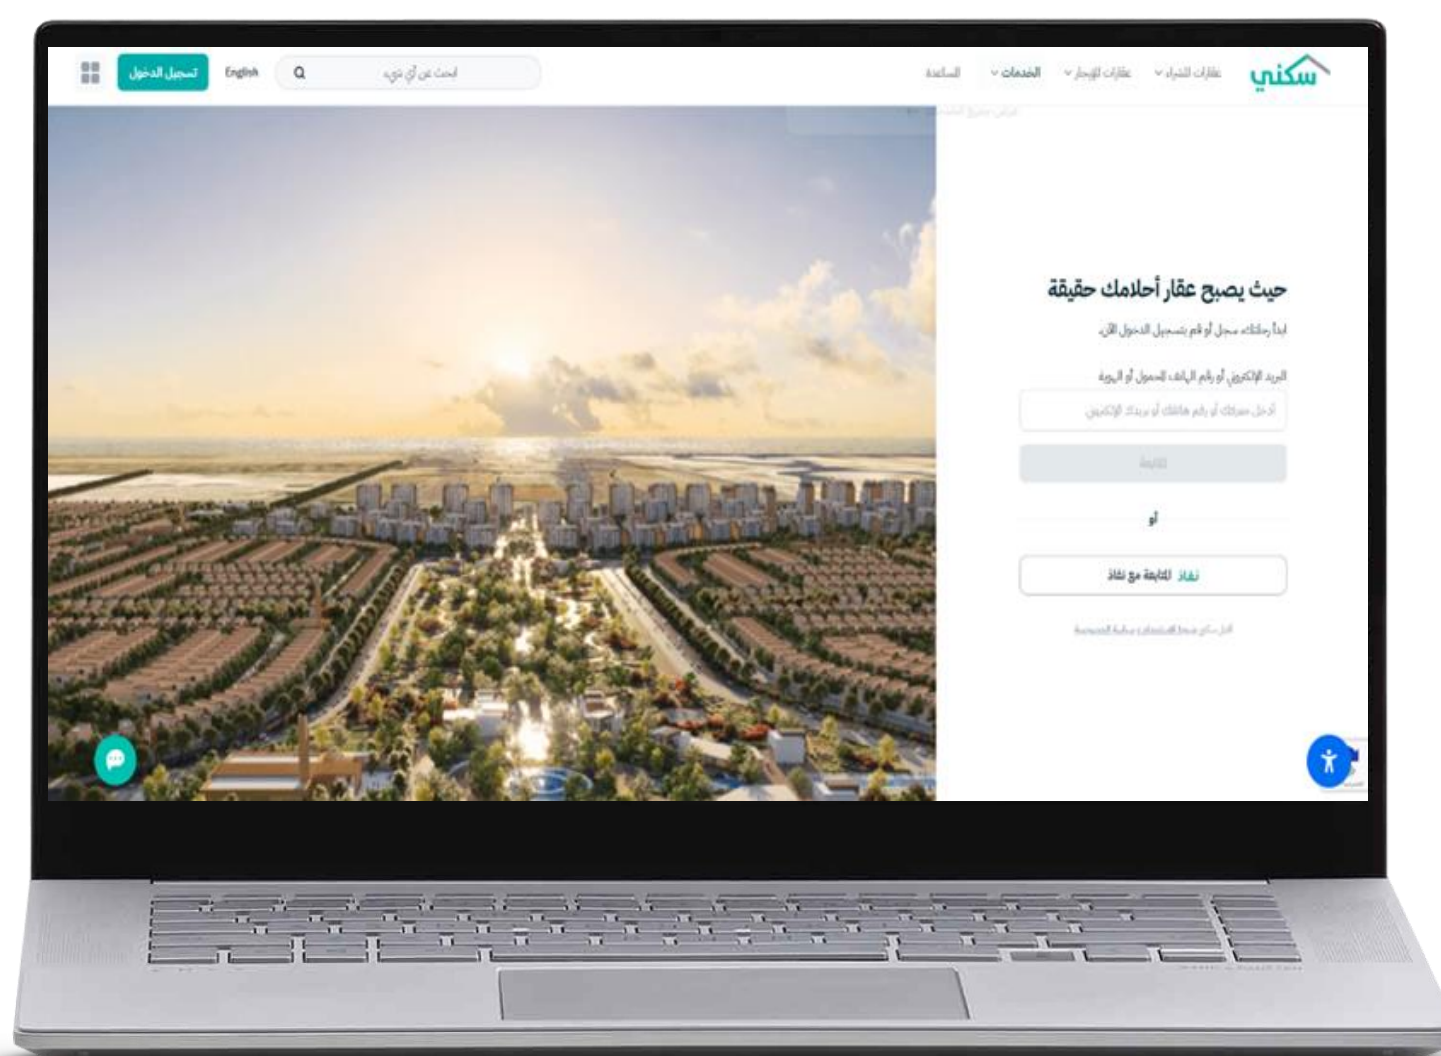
سكني
عقارات للشراء
عقارات للإيجار
الخدمات
المساعدة
ابحث عن أي شيء
English
تسجيل الدخول

حيث يصبح عقار أحلامك حقيقة
ابدأ رحلتك، سجل أو قم بتسجيل الدخول الآن
البريد الإلكتروني أو رقم الهاتف المحمول أو الهوية
أدخل هويتك أو رقم هاتفك أو بريدك الإلكتروني
متابعة
أو
نفاذ المتابعة مع نفاذ
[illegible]